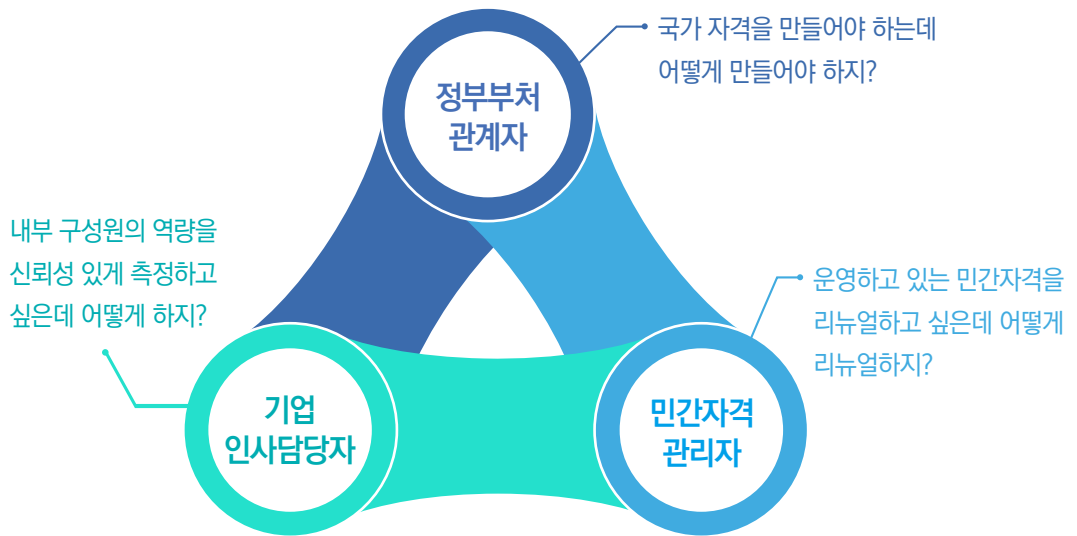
국가 자격을 만들어야 하는데 어떻게 만들어야 하지?

정부부처 관계자

내부 구성원의 역량을 신뢰성 있게 측정하고 싶은데 어떻게 하지?

운영하고 있는 민간자격을 리뉴얼하고 싶은데 어떻게 리뉴얼하지?

기업 인사담당자

민간자격 관리자